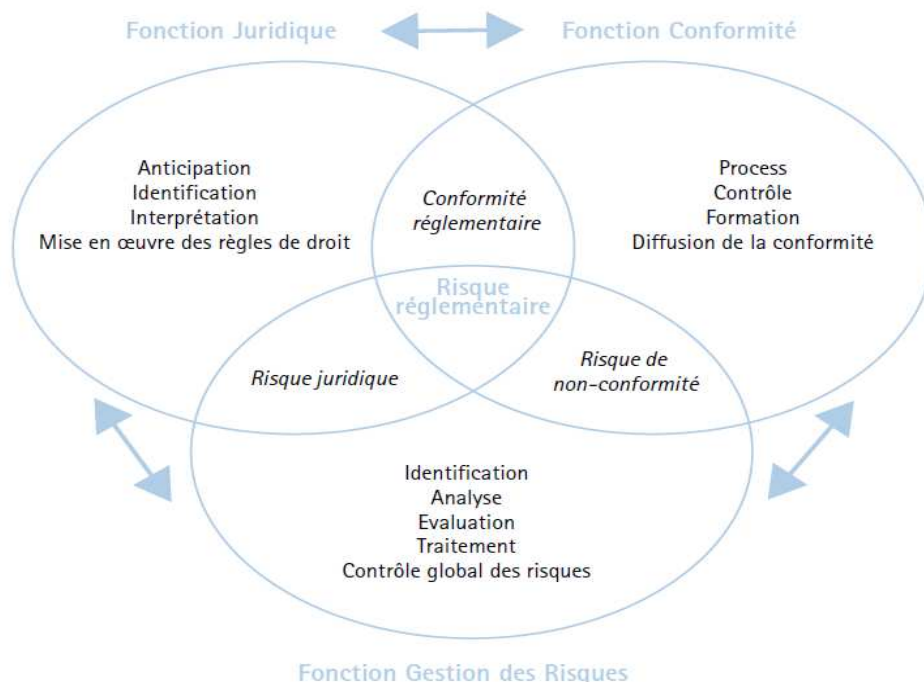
Fonction Juridique

Fonction Conformité

Anticipation
Identification
Interprétation
Mise en œuvre des règles de droit

Conformité réglementaire

Process
Contrôle
Formation
Diffusion de la conformité

Risque réglementaire

Risque juridique

Risque de non-conformité

Identification
Analyse
Evaluation
Traitement
Contrôle global des risques

Fonction Gestion des Risques